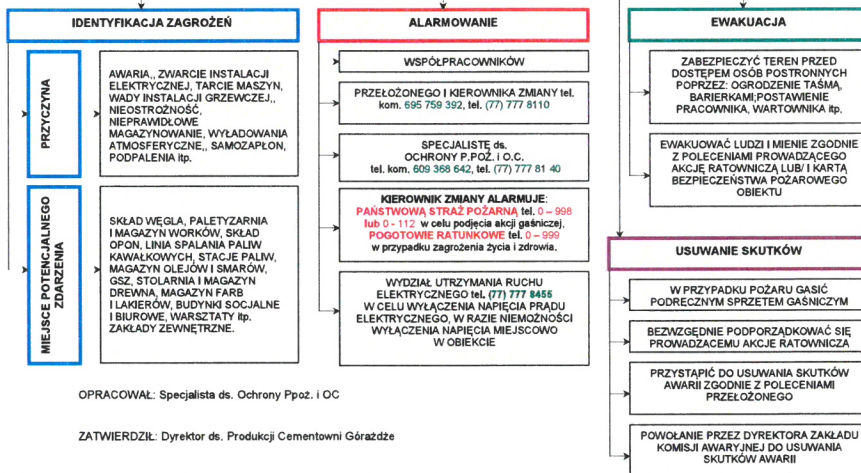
IDENTYFIKACJA ZAGROŻEŃ

PRZYCZYNA

AWARIA,, ZWARCIE INSTALACJI ELEKTRYCZNEJ, TARCIE MASZYN, WADY INSTALACJI GRZEWCZEJ,, NIEOSTROŻNOŚĆ, NIEPRAWIDŁOWE MAGAZYNOWANIE, WYŁADOWANIA ATMOSFERYCZNE,, SAMOZAPŁON, PODPALENIA itp.

MIEJSCE POTENCJALNEGO ZDARZENIA

SKŁAD WĘGLA, PALETYZARNIA I MAGAZYN WORKÓW, SKŁAD OPON, LINIA SPALANIA PALIW KAWAŁKOWYCH, STACJE PALIW, MAGAZYN OLEJÓW I SMARÓW, GSZ, STOLARNIA I MAGAZYN DREWNA, MAGAZYN FARB I LAKIERÓW, BUDYNKI SOCJALNE I BIUROWE, WARSZTATY itp. ZAKŁADY ZEWNĘTRZNE.

ALARMOWANIE

WSPÓŁPRACOWNIKÓW

PRZEŁOŻONEGO I KIEROWNIKA ZMIANY tel. kom. 695 759 392, tel. (77) 777 8110

SPECJALISTĘ ds. OCHRONY P.POŻ. i O.C. tel. kom. 609 368 642, tel. (77) 777 81 40

KIEROWNIK ZMIANY ALARMUJE: PAŃSTWOWĄ STRAŻ POŻARNĄ tel. 0 – 998 lub 0 - 112 w celu podjęcia akcji gaśniczej, POGOTOWIE RATUNKOWE tel. 0 – 999 w przypadku zagrożenia życia i zdrowia.

WYDZIAŁ UTRZYMANIA RUCHU ELEKTRYCZNEGO tel. (77) 777 8455 W CELU WYŁĄCZENIA NAPIĘCIA PRĄDU ELEKTRYCZNEGO, W RAZIE NIEMOŻNOŚCI WYŁĄCZENIA NAPIĘCIA MIEJSCOWO W OBIEKCIE

EWAKUACJA

ZABEZPIECZYĆ TEREN PRZED DOSTĘPEM OSÓB POSTRONNYCH POPRZEZ: OGRODZENIE TAŚMĄ, BARIERKAMI;POSTAWIENIE PRACOWNIKA, WARTOWNIKA itp.

EWAKUOWAĆ LUDZI I MIENIE ZGODNIE Z POLECENIAMI PROWADZĄCEGO AKCJĘ RATOWNICZĄ LUB/ I KARTĄ BEZPIECZEŃSTWA POŻAROWEGO OBIEKTU

USUWANIE SKUTKÓW

W PRZYPADKU POŻARU GASIĆ PODRĘCZNYM SPRZĘTEM GAŚNICZYM

BEZWZGLĘDNIE PODPORZĄDKOWAĆ SIĘ PROWADZĄCEMU AKCJĘ RATOWNICZĄ

PRZYSTĄPIĆ DO USUWANIA SKUTKÓW AWARII ZGODNIE Z POLECENIAMI PRZEŁOŻONEGO

POWOŁANIE PRZEZ DYREKTORA ZAKŁADU KOMISJI AWARYJNEJ DO USUWANIA SKUTKÓW AWARII

OPRACOWAŁ: Specjalista ds. Ochrony Ppoż. i OC

ZATWIERDZIŁ: Dyrektor ds. Produkcji Cementowni Górażdże